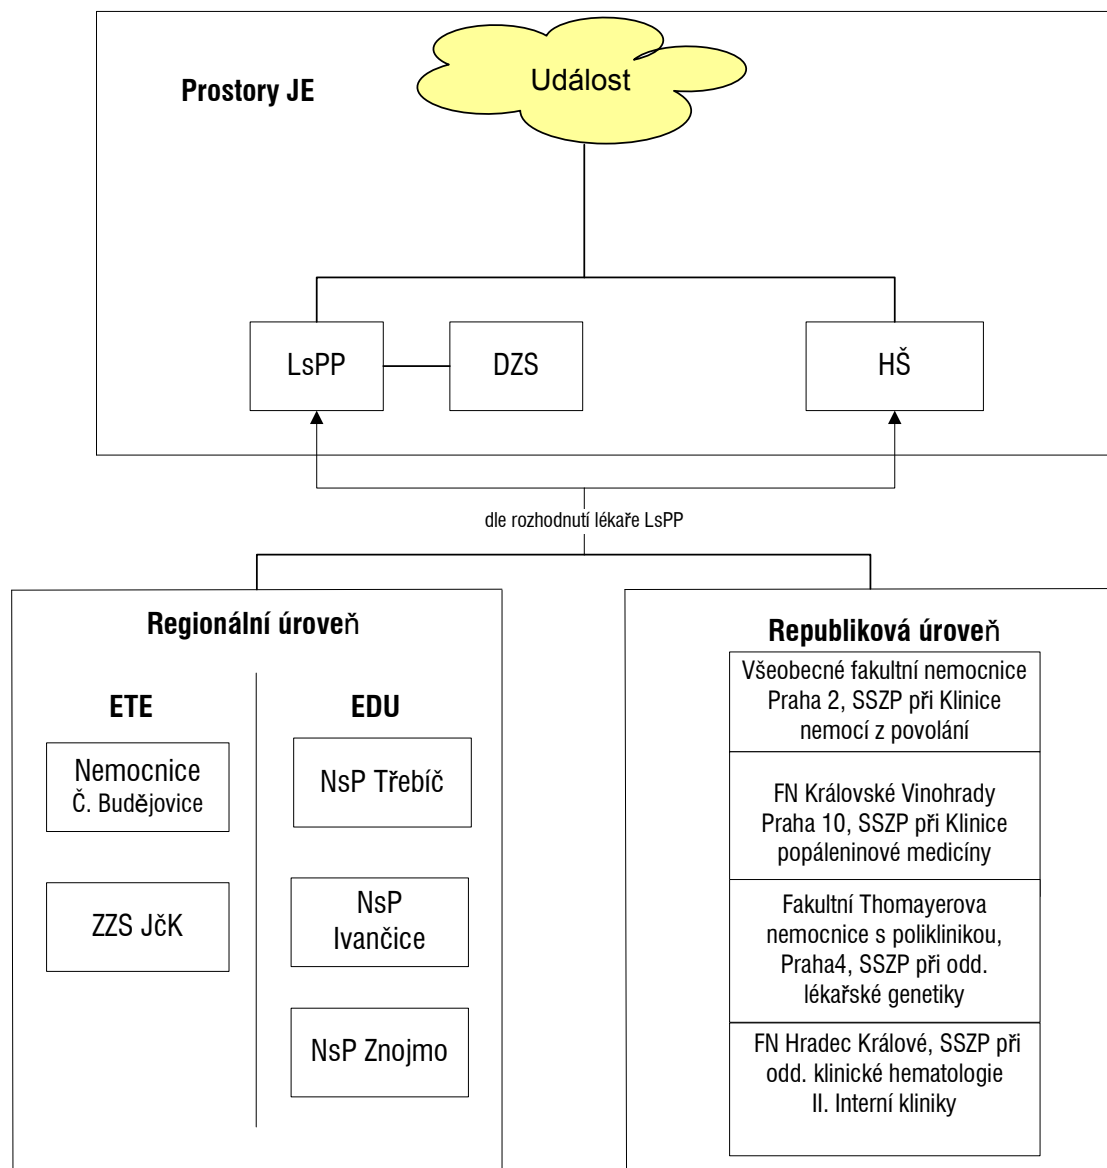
Prostory JE

Událost

LsPP

DZS

HŠ

dle rozhodnutí lékaře LsPP

Regionální úroveň

ETE

Nemocnice Č. Budějovice

ZZS JčK

EDU

NsP Třebíč

NsP Ivančice

NsP Znojmo

Republiková úroveň

Všeobecné fakultní nemocnice Praha 2, SSZP při Klinice nemocí z povolání

FN Královské Vinohrady Praha 10, SSZP při Klinice popáleninové medicíny

Fakultní Thomayerova nemocnice s poliklinikou, Praha4, SSZP při odd. lékařské genetiky

FN Hradec Králové, SSZP při odd. klinické hematologie II. Interní kliniky